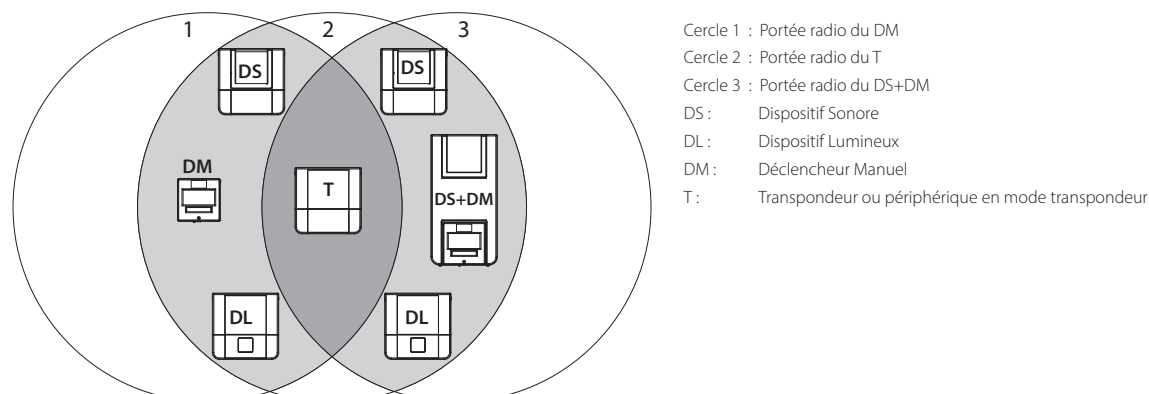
1 2 3

DS
DS
DM
T
DS+DM
DL
DL

Cercle 1 : Portée radio du DM
Cercle 2 : Portée radio du T
Cercle 3 : Portée radio du DS+DM
DS : Dispositif Sonore
DL : Dispositif Lumineux
DM : Déclencheur Manuel
T : Transpondeur ou périphérique en mode transpondeur